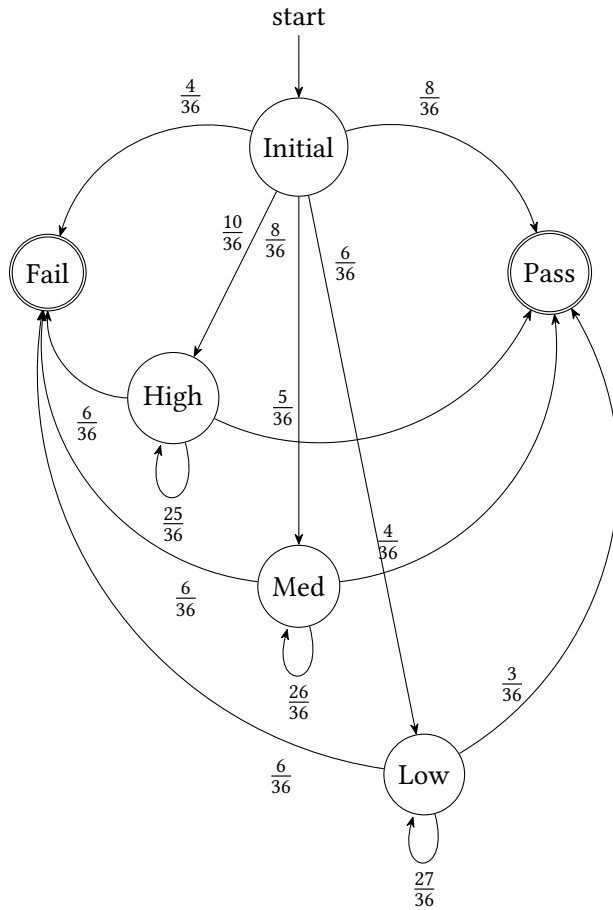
start

$\frac{4}{36}$

$\frac{8}{36}$

Initial

$\frac{10}{36}$

$\frac{8}{36}$

$\frac{6}{36}$

Fail

Pass

High

$\frac{5}{36}$

$\frac{6}{36}$

$\frac{25}{36}$

$\frac{4}{36}$

Med

$\frac{6}{36}$

$\frac{26}{36}$

$\frac{3}{36}$

$\frac{6}{36}$

Low

$\frac{27}{36}$